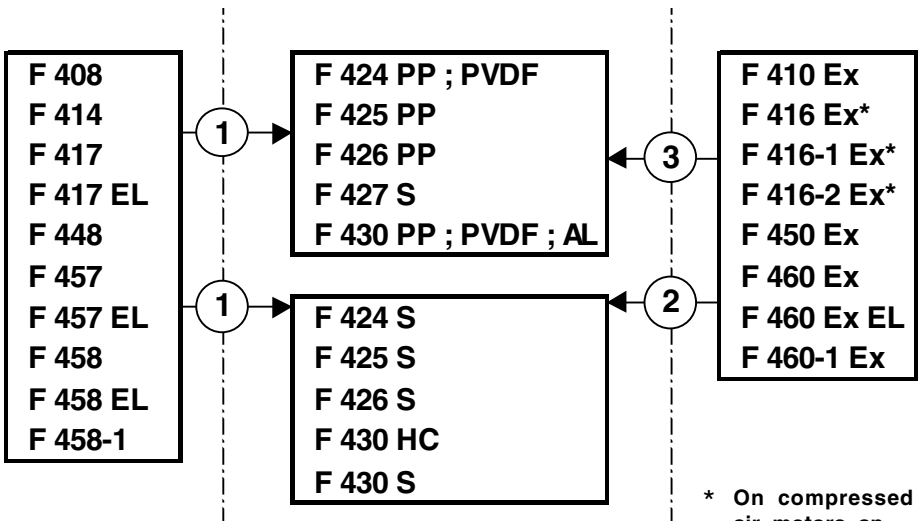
F 408
F 414
F 417
F 417 EL
F 448
F 457
F 457 EL
F 458
F 458 EL
F 458-1

1

1

F 424 PP ; PVDF
F 425 PP
F 426 PP
F 427 S
F 430 PP ; PVDF ; AL

F 424 S
F 425 S
F 426 S
F 430 HC
F 430 S

3

2

F 410 Ex
F 416 Ex*
F 416-1 Ex*
F 416-2 Ex*
F 450 Ex
F 460 Ex
F 460 Ex EL
F 460-1 Ex

* On compressed air motors on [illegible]